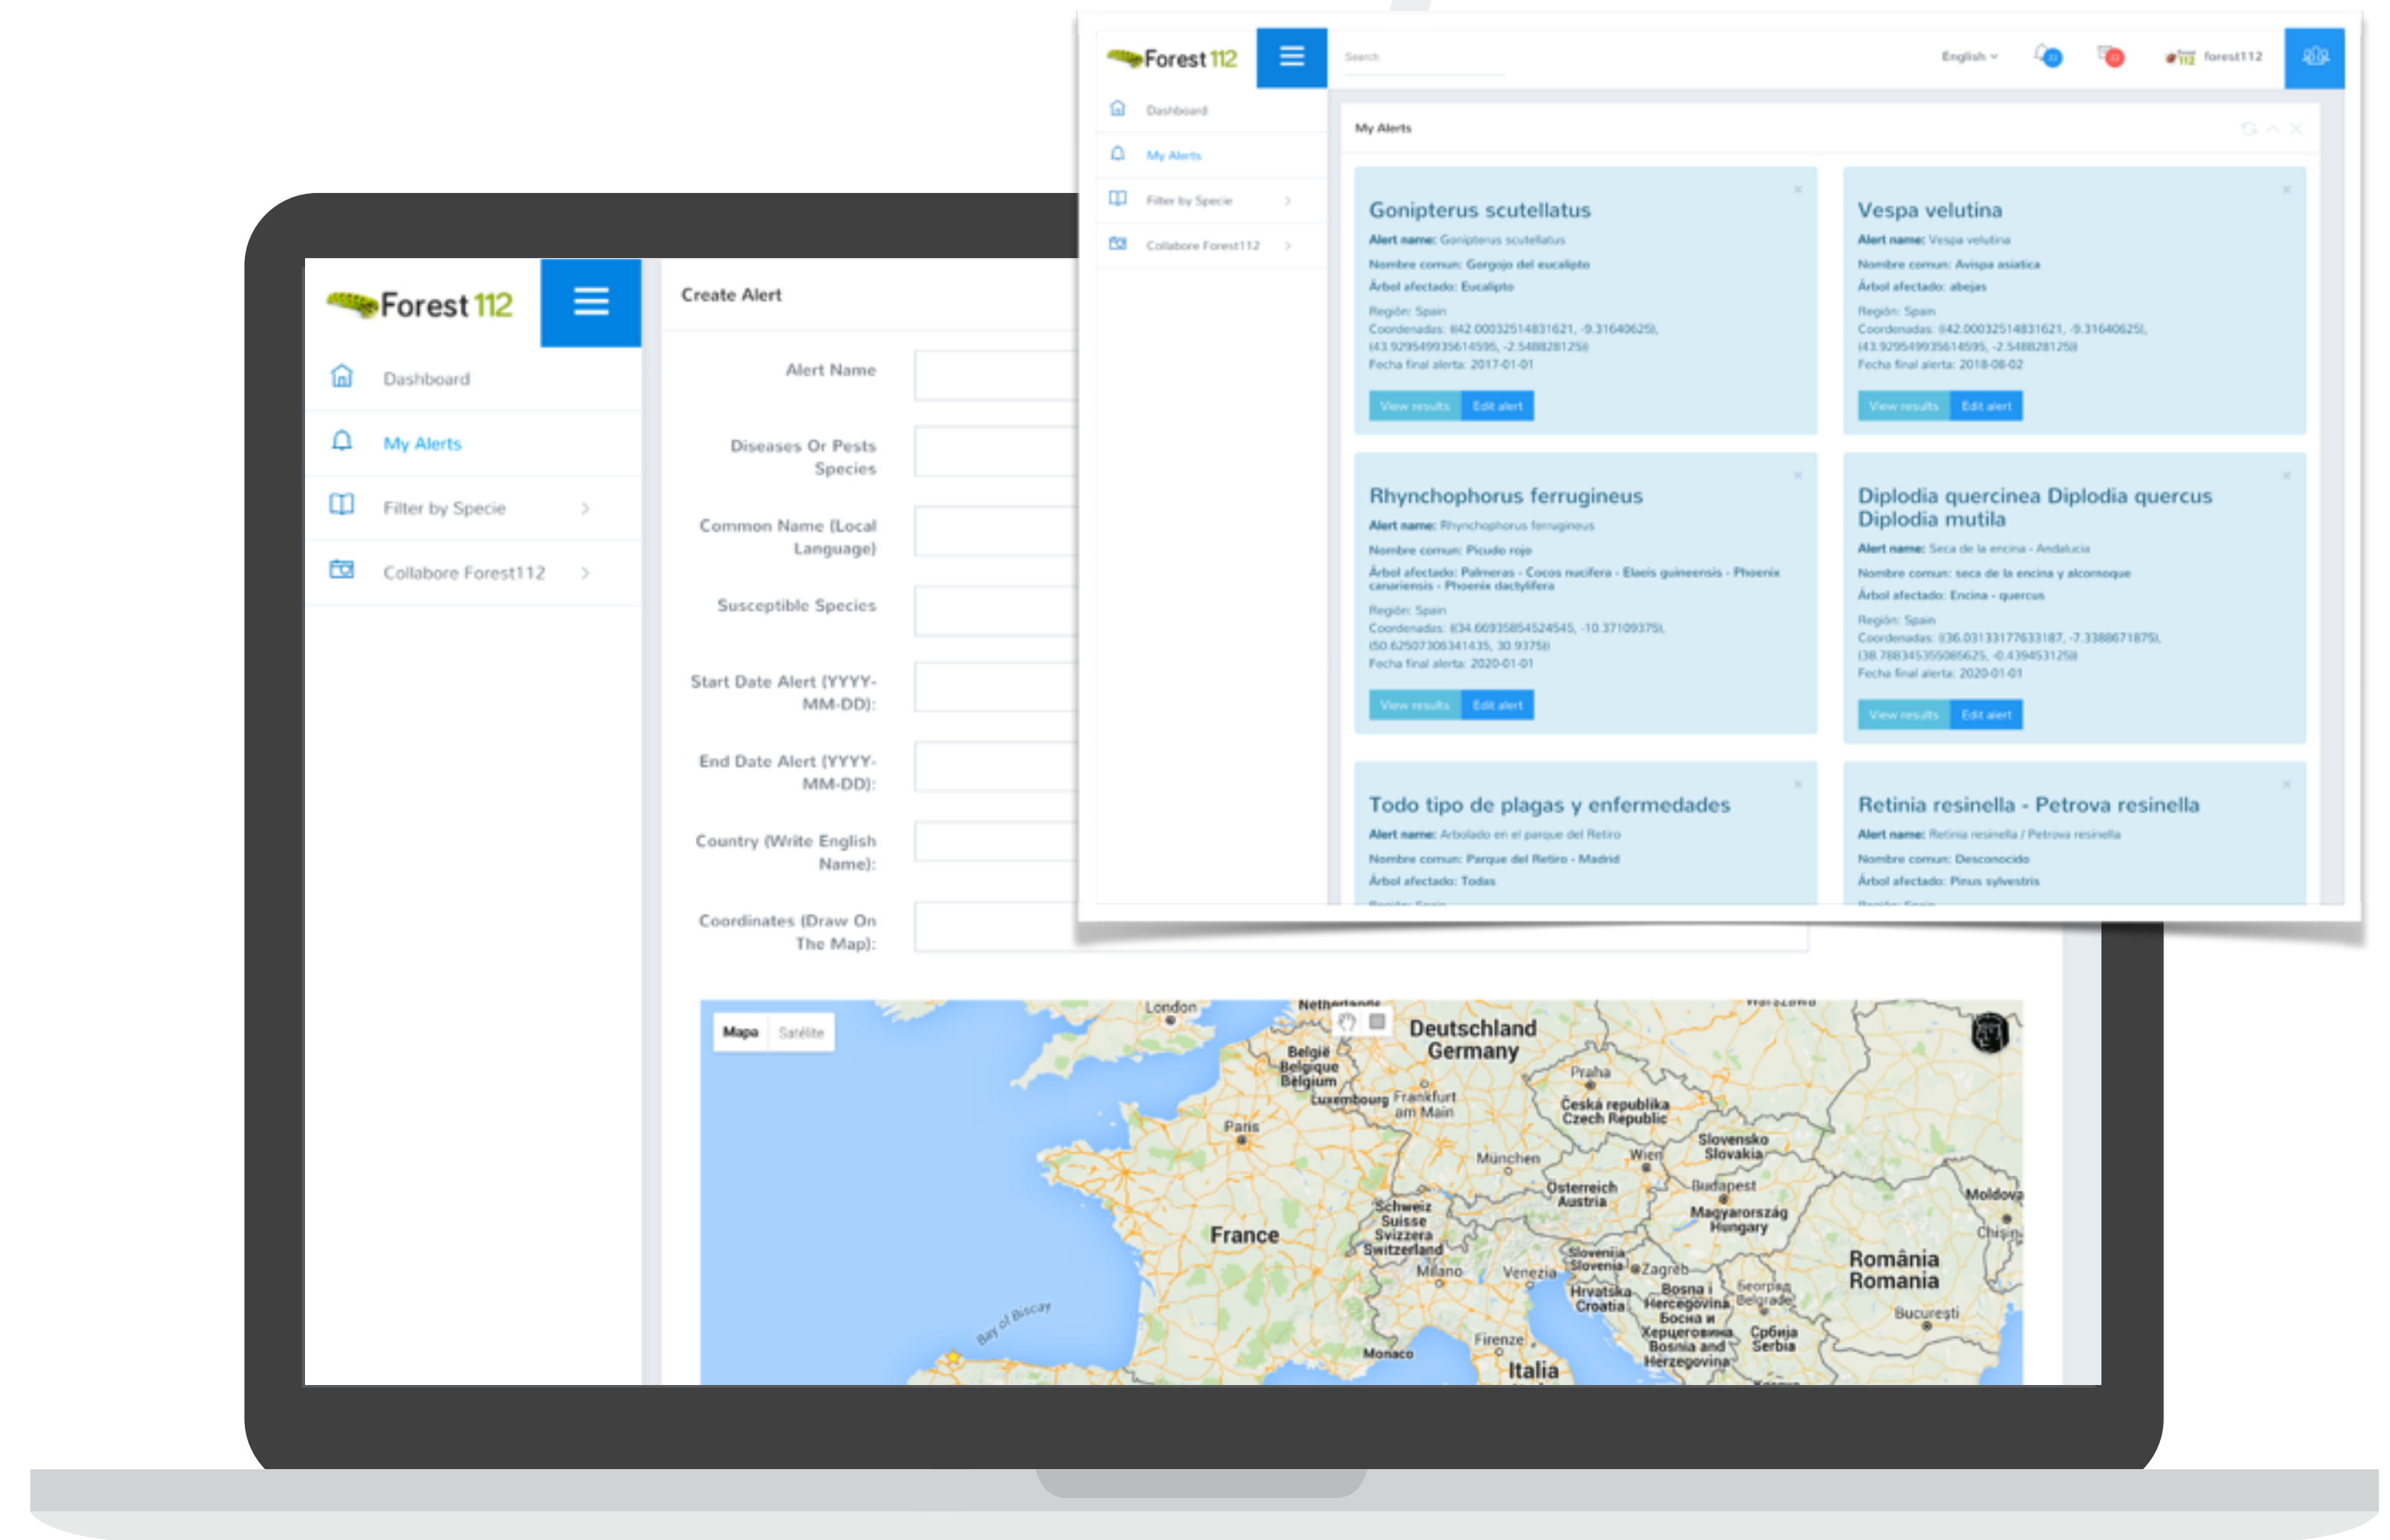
Forest 112

Dashboard

My Alerts

Filter by Specie

Collabore Forest112

Create Alert

Alert Name

Diseases Or Pests Species

Common Name (Local Language)

Susceptible Species

Start Date Alert (YYYY-MM-DD):

End Date Alert (YYYY-MM-DD):

Country (Write English Name):

Coordinates (Draw On The Map):

Mapa Satélite

London
Netherlands
Deutschland Germany
België Belgique Belgium
Luxembourg
Frankfurt am Main
Praha
Česká republika Czech Republic
Paris
München
Wien
Slovensko Slovakia
Österreich Austria
Budapest
Magyarország Hungary
Moldova
Schweiz Suisse Svizzera Switzerland
France
Slovenija Slovenia
Zagreb
Milano
Venezia
Hrvatska Croatia
Bosna i Hercegovina Босна и Херцеговина Bosnia and Herzegovina
Београд Belgrade
Србија Serbia
România Romania
București
Chișinău
Bay of Biscay
Monaco
Firenze
Italia

Forest 112

Search

English

forest112

Dashboard

My Alerts

Filter by Specie

Collabore Forest112

My Alerts

Gonipterus scutellatus
Alert name: Gonipterus scutellatus
Nombre comun: Gorgojo del eucalipto
Árbol afectado: Eucalipto
Región: Spain
Coordenadas: ((42.00032514831621, -9.31640625), (43.929549935614595, -2.548828125))
Fecha final alerta: 2017-01-01
View results Edit alert

Vespa velutina
Alert name: Vespa velutina
Nombre comun: Avispa asiatica
Árbol afectado: abejas
Región: Spain
Coordenadas: ((42.00032514831621, -9.31640625), (43.929549935614595, -2.548828125))
Fecha final alerta: 2018-08-02
View results Edit alert

Rhynchophorus ferrugineus
Alert name: Rhynchophorus ferrugineus
Nombre comun: Picudo rojo
Árbol afectado: Palmeras - Cocos nucifera - Elaeis guineensis - Phoenix canariensis - Phoenix dactylifera
Región: Spain
Coordenadas: ((34.66935854524545, -10.37109375), (50.62507306341435, 30.9375))
Fecha final alerta: 2020-01-01
View results Edit alert

Diplodia quercinea Diplodia quercus Diplodia mutila
Alert name: Seca de la encina - Andalucia
Nombre comun: seca de la encina y alcornoque
Árbol afectado: Encina - quercus
Región: Spain
Coordenadas: ((36.03133177633187, -7.3388671875), (38.788345355085625, -0.439453125))
Fecha final alerta: 2020-01-01
View results Edit alert

Todo tipo de plagas y enfermedades
Alert name: Arbolado en el parque del Retiro
Nombre comun: Parque del Retiro - Madrid
Árbol afectado: Todas

Retinia resinella - Petrova resinella
Alert name: Retinia resinella / Petrova resinella
Nombre comun: Desconocido
Árbol afectado: Pinus sylvestris